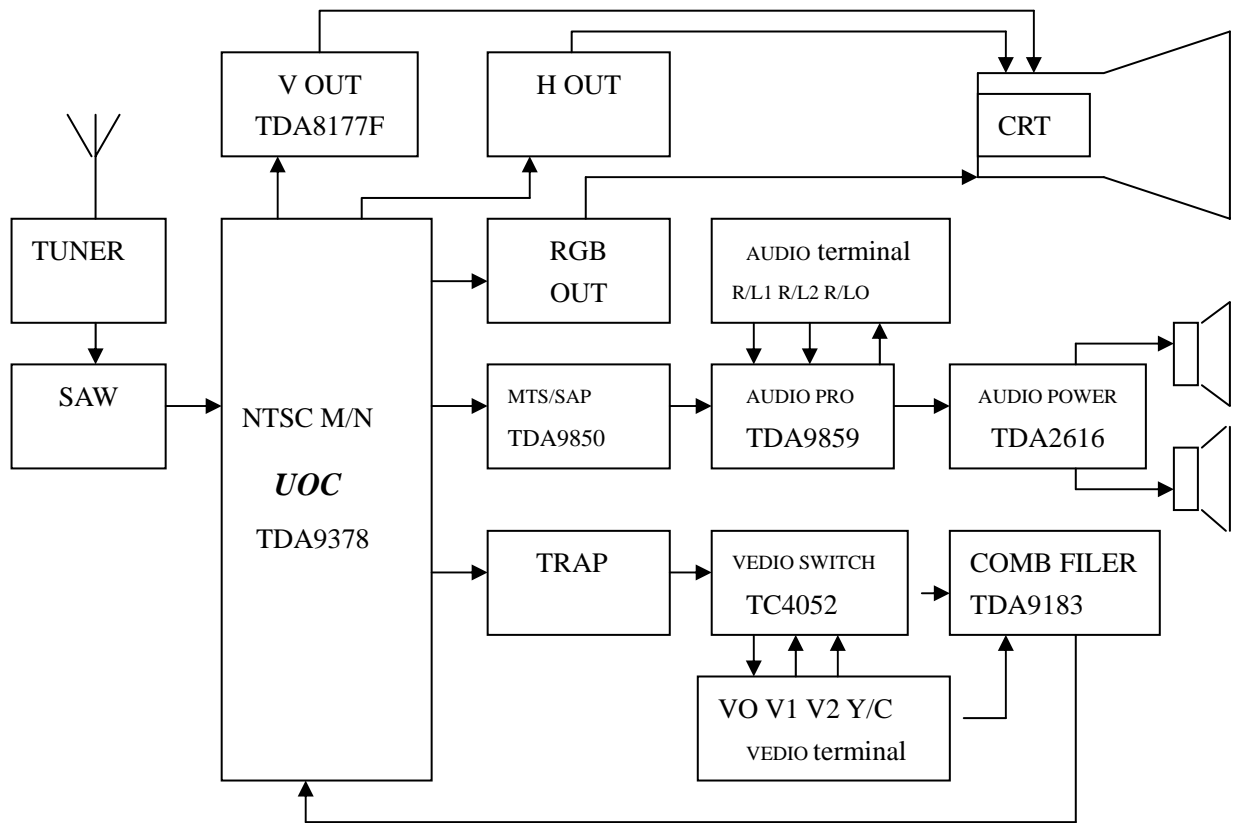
V OUT
TDA8177F

H OUT

CRT

TUNER

SAW

NTSC M/N
*UOC*
TDA9378

RGB
OUT

AUDIO terminal
R/L1 R/L2 R/LO

MTS/SAP
TDA9850

AUDIO PRO
TDA9859

AUDIO POWER
TDA2616

TRAP

VEDIO SWITCH
TC4052

COMB FILER
TDA9183

VO V1 V2 Y/C
VEDIO terminal